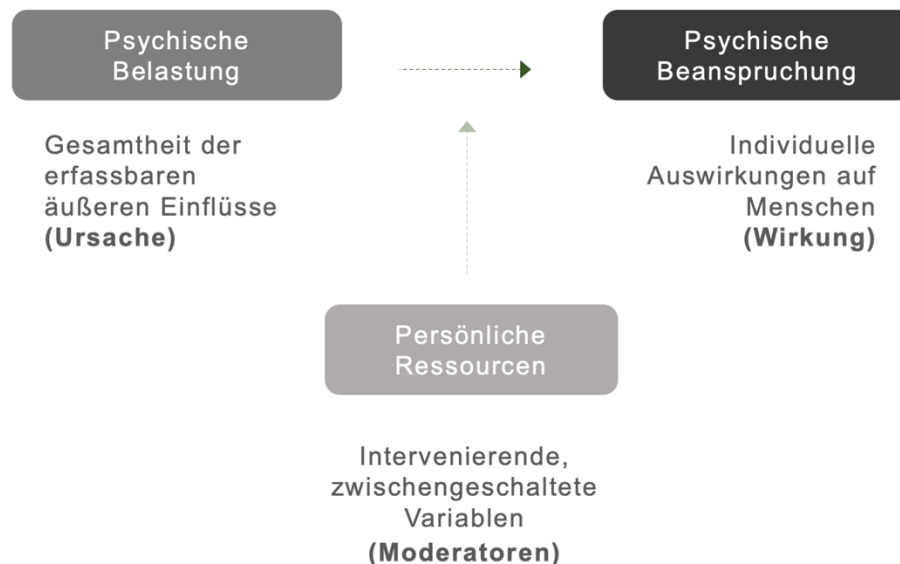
Psychische Belastung

Psychische Beanspruchung

Gesamtheit der erfassbaren äußeren Einflüsse **(Ursache)**

Individuelle Auswirkungen auf Menschen **(Wirkung)**

Persönliche Ressourcen

Intervenierende, zwischengeschaltete Variablen **(Moderatoren)**